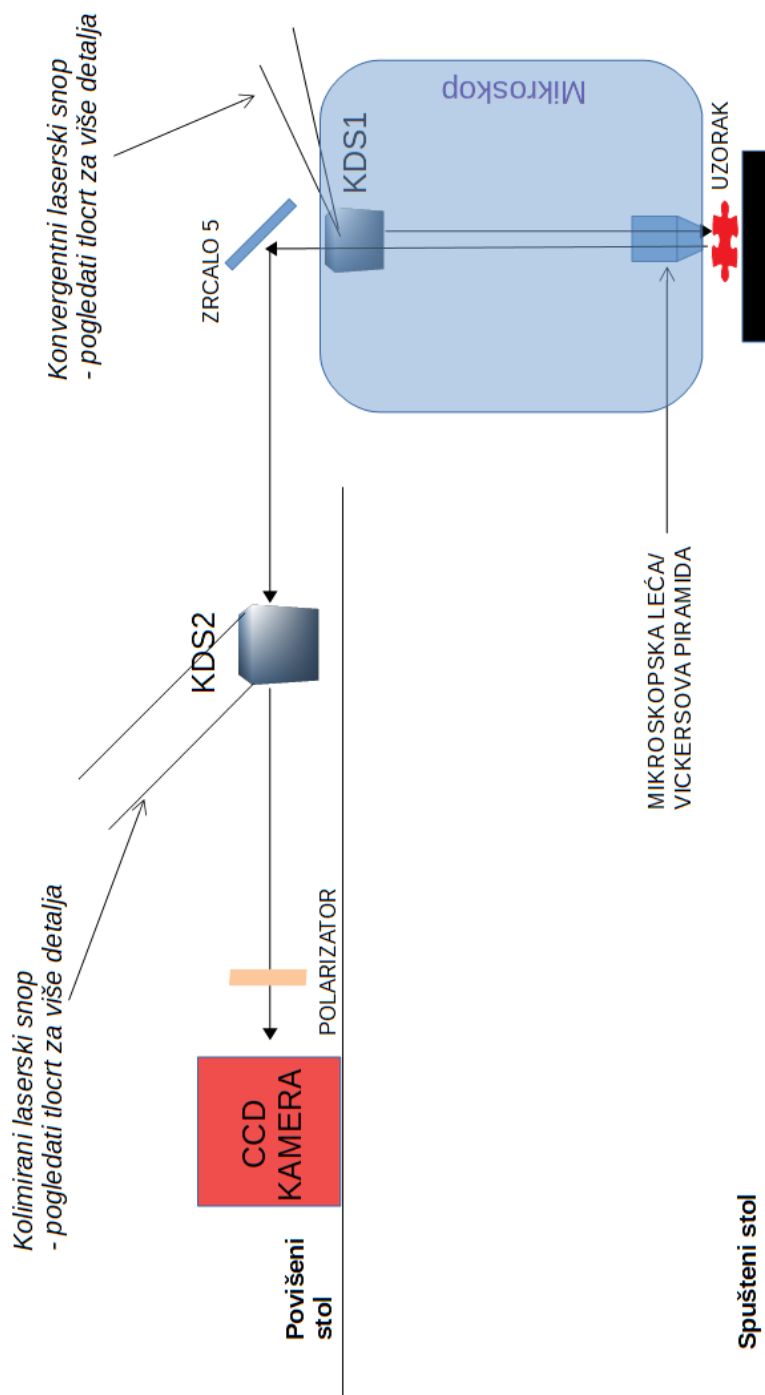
Konvergentni laserski snop
- pogledati tlocrt za više detalja

Mikroskop

KDS1

UZORAK

ZRCALO 5

KDS2

MIKROSKOPSKA LEĆA/
VICKERSOVA PIRAMIDA

Kolimirani laserski snop
- pogledati tlocrt za više detalja

POLARIZATOR

CCD
KAMERA

Povišeni
stol

Spušteni stol